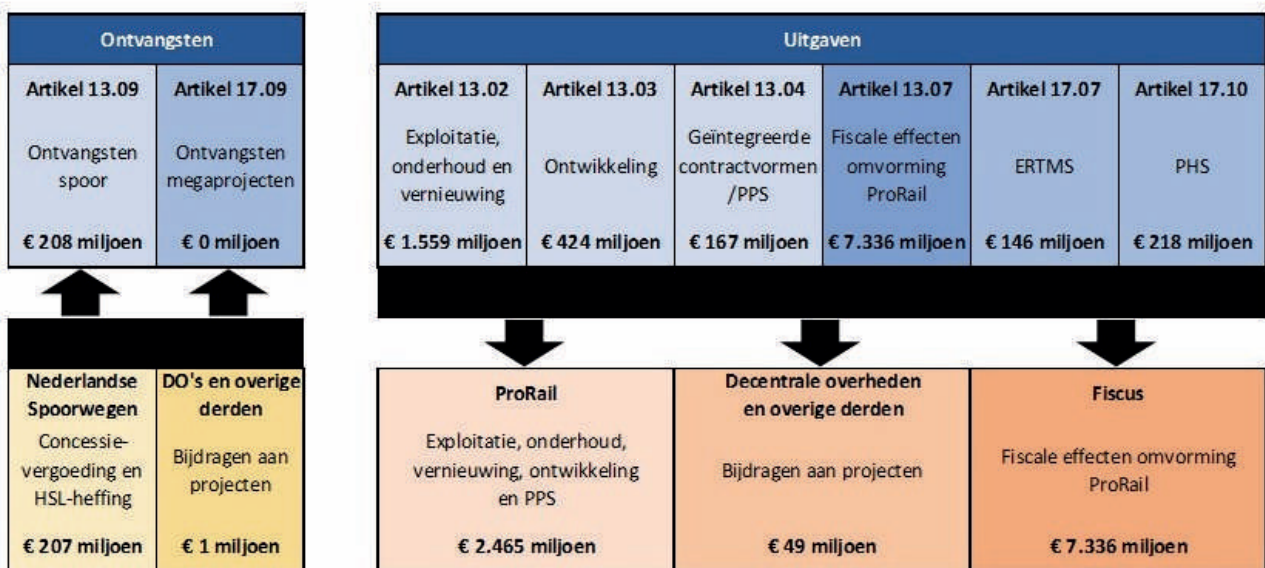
Ontvangsten

| Artikel 13.09 | Artikel 17.09 |
|---|---|
| Ontvangsten spoor | Ontvangsten megaprojecten |
| € 208 miljoen | € 0 miljoen |

Uitgaven

| Artikel 13.02 | Artikel 13.03 | Artikel 13.04 | Artikel 13.07 | Artikel 17.07 | Artikel 17.10 |
|---|---|---|---|---|---|
| Exploitatie, onderhoud en vernieuwing | Ontwikkeling | Geïntegreerde contractvormen /PPS | Fiscale effecten omvorming ProRail | ERTMS | PHS |
| € 1.559 miljoen | € 424 miljoen | € 167 miljoen | € 7.336 miljoen | € 146 miljoen | € 218 miljoen |

| Nederlandse Spoorwegen | DO's en overige derden |
|---|---|
| Concessie-vergoeding en HSL-heffing | Bijdragen aan projecten |
| € 207 miljoen | € 1 miljoen |

| ProRail | Decentrale overheden en overige derden | Fiscus |
|---|---|---|
| Exploitatie, onderhoud, vernieuwing, ontwikkeling en PPS | Bijdragen aan projecten | Fiscale effecten omvorming ProRail |
| € 2.465 miljoen | € 49 miljoen | € 7.336 miljoen |